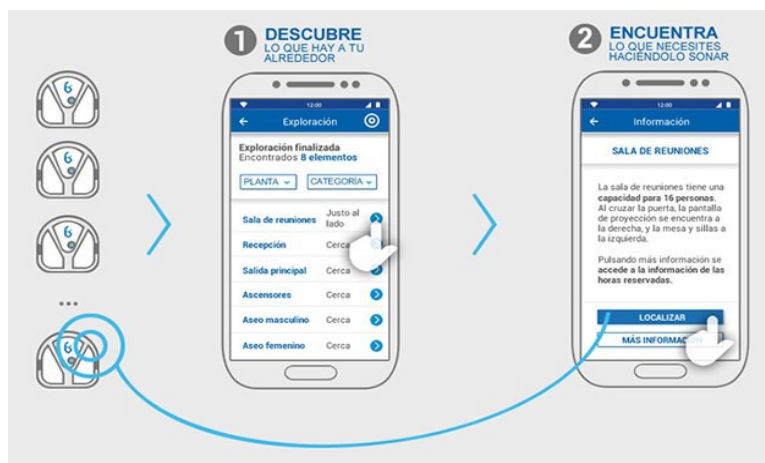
1 DESCUBRE
LO QUE HAY A TU ALREDEDOR

12:00

Exploración

Exploración finalizada
Encontrados 8 elementos

PLANTA

CATEGORÍA

| | |
|---|---|
| Sala de reuniones | Justo al lado |
| Recepción | Cerca |
| Salida principal | Cerca |
| Ascensores | Cerca |
| Aseo masculino | Cerca |
| Aseo femenino | Cerca |

2 ENCUENTRA
LO QUE NECESITES HACIÉNDOLO SONAR

12:00

Información

SALA DE REUNIONES

La sala de reuniones tiene una capacidad para 16 personas. Al cruzar la puerta, la pantalla de proyección se encuentra a la derecha, y la mesa y sillas a la izquierda.

Pulsando más información se accede a la información de las horas reservadas.

LOCALIZAR

MÁS INFORMACIÓN

...